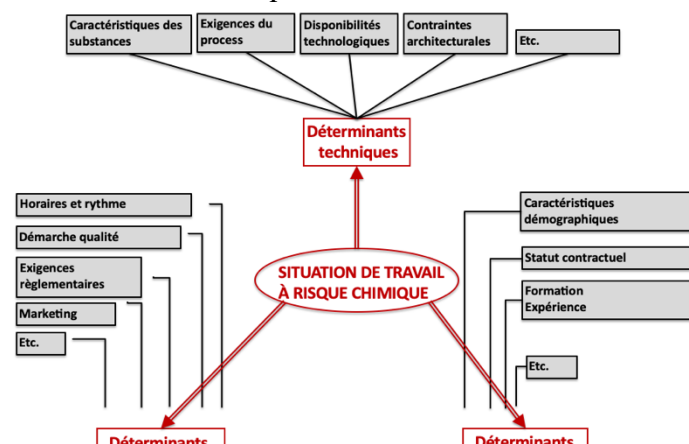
Caractéristiques des substances

Exigences du process

Disponibilités technologiques

Contraintes architecturales

Etc.

Déterminants techniques

Horaires et rythme

Démarche qualité

Exigences règlementaires

Marketing

Etc.

SITUATION DE TRAVAIL À RISQUE CHIMIQUE

Caractéristiques démographiques

Statut contractuel

Formation Expérience

Etc.

Déterminants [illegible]

Déterminants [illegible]